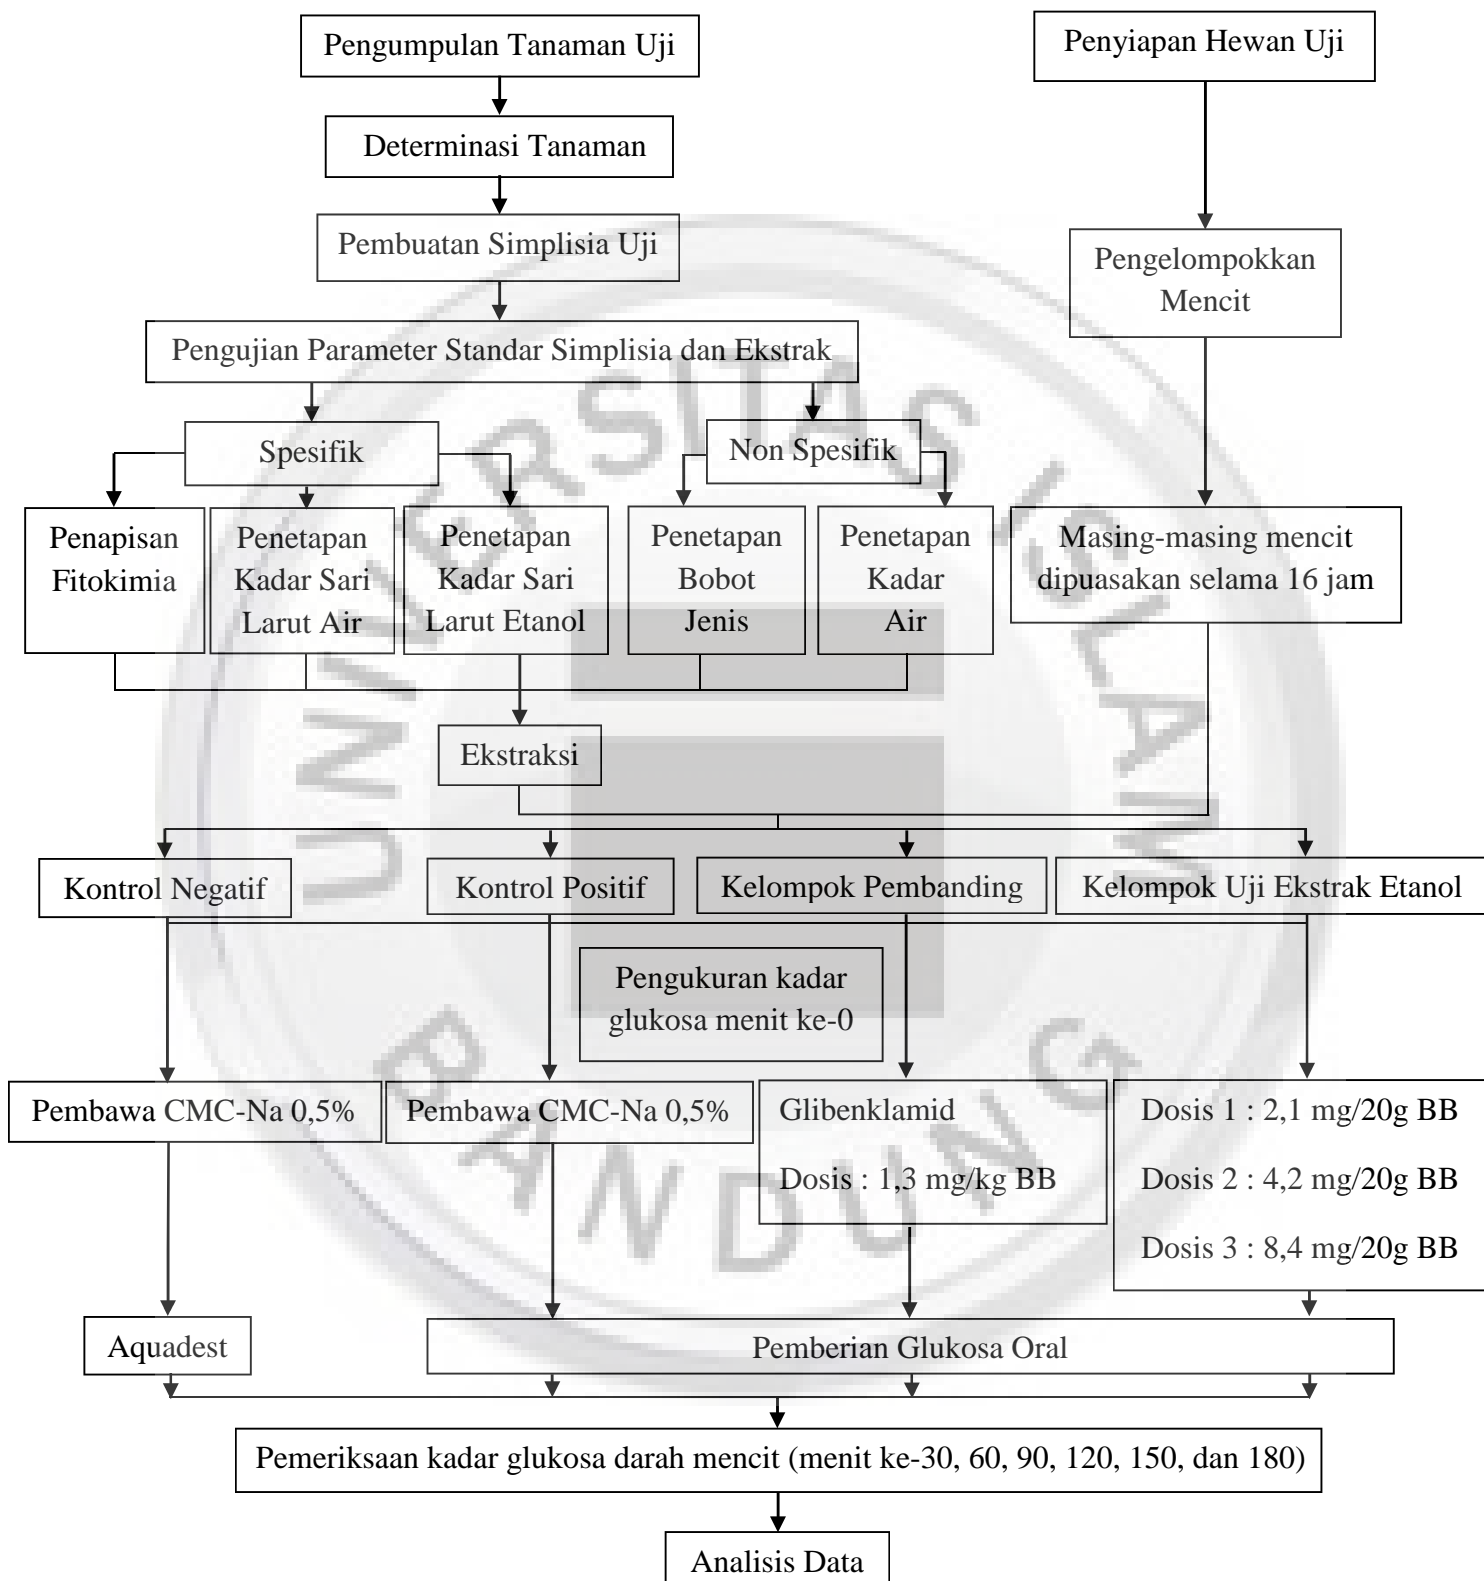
Pengumpulan Tanaman Uji

Penyiapan Hewan Uji

Determinasi Tanaman

Pembuatan Simplisia Uji

Pengelompokkan Mencit

Pengujian Parameter Standar Simplisia dan Ekstrak

Spesifik

Non Spesifik

Penapisan Fitokimia

Penetapan Kadar Sari Larut Air

Penetapan Kadar Sari Larut Etanol

Penetapan Bobot Jenis

Penetapan Kadar Air

Masing-masing mencit dipuasakan selama 16 jam

Ekstraksi

Kontrol Negatif

Kontrol Positif

Kelompok Pembanding

Kelompok Uji Ekstrak Etanol

Pengukuran kadar glukosa menit ke-0

Pembawa CMC-Na 0,5%

Pembawa CMC-Na 0,5%

Glibenklamid

Dosis : 1,3 mg/kg BB

Dosis 1 : 2,1 mg/20g BB

Dosis 2 : 4,2 mg/20g BB

Dosis 3 : 8,4 mg/20g BB

Aquadest

Pemberian Glukosa Oral

Pemeriksaan kadar glukosa darah mencit (menit ke-30, 60, 90, 120, 150, dan 180)

Analisis Data

UNIVERSITAS ISLAM BANDUNG